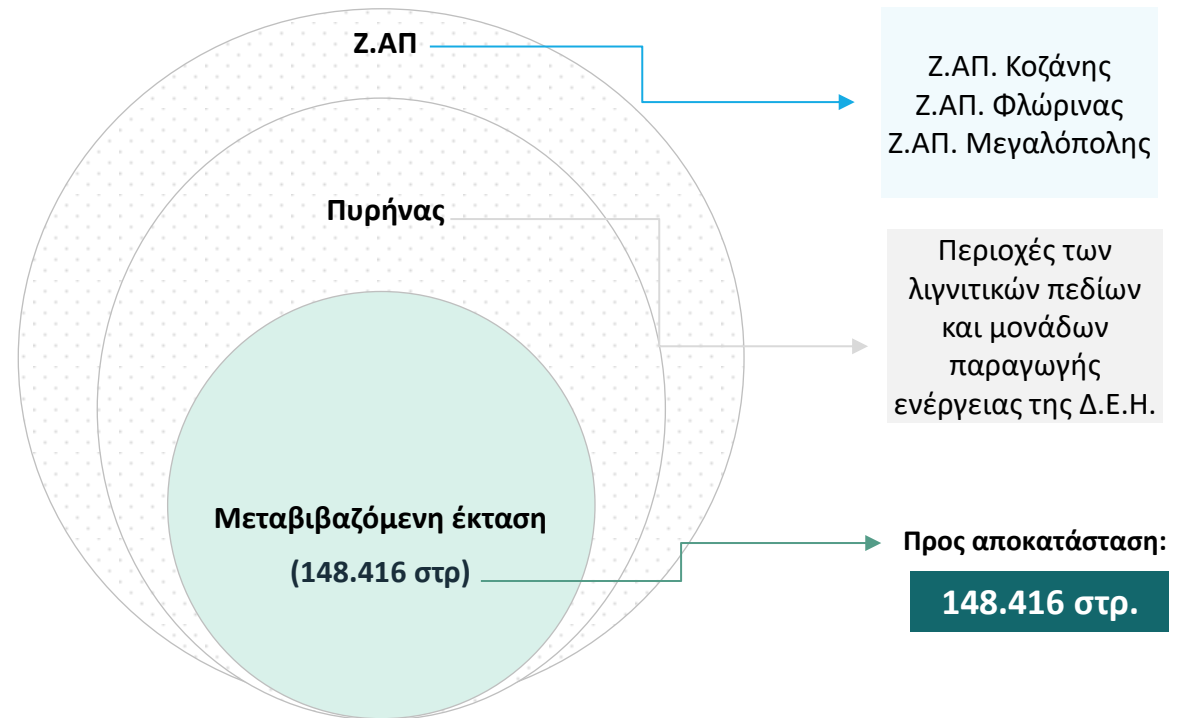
Ζ.ΑΠ

Ζ.ΑΠ. Κοζάνης
Ζ.ΑΠ. Φλώρινας
Ζ.ΑΠ. Μεγαλόπολης

Πυρήνας

Περιοχές των λιγνιτικών πεδίων και μονάδων παραγωγής ενέργειας της Δ.Ε.Η.

Μεταβιβαζόμενη έκταση
(148.416 στρ)

Προς αποκατάσταση:
148.416 στρ.